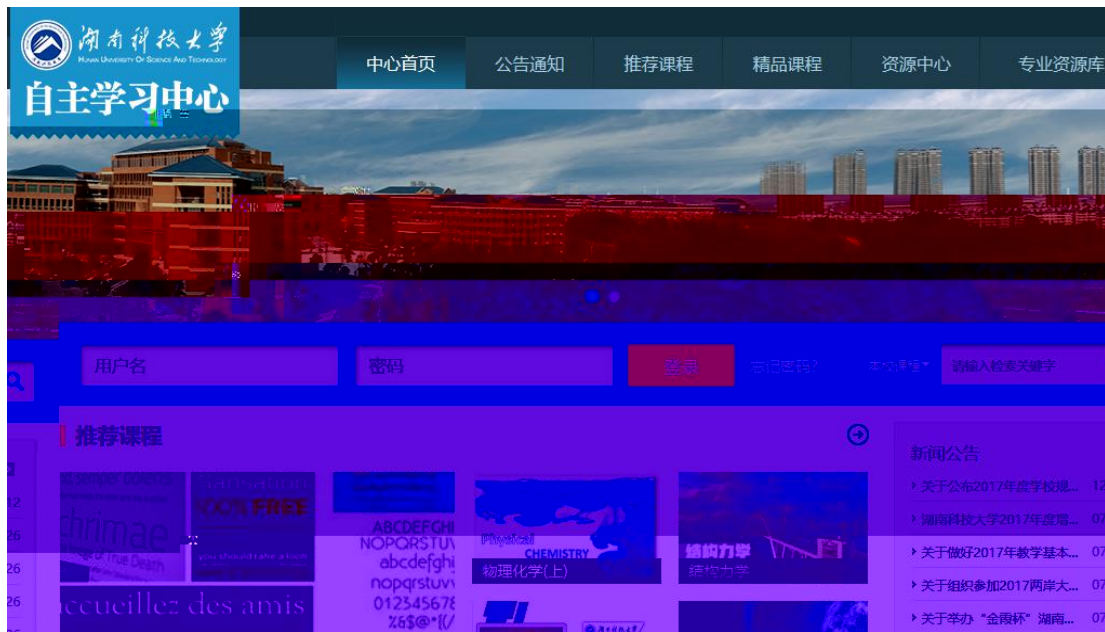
湖南科技大学
HUNAN UNIVERSITY OF SCIENCE AND TECHNOLOGY
自主学习中心

中心首页
公告通知
推荐课程
精品课程
资源中心
专业资源库

用户名
密码
登录
忘记密码?
本站课程
请输入检索关键字

推荐课程

ABCDEFGHI
NOPQRSTUV
abcdefghi
nopqrstuvw
012345678
%&$@*[(/
Physical
CHEMISTRY
物理化学(上)
结构力学
结构力学
ccueillez des amis
100% FREE
you should take a look

新闻公告
关于公布2017年度学校规...
湖南科技大学2017年度雷...
关于做好2017年教学基本...
关于组织参加2017两岸大...
关于举办"金霞杯"湖南...
12
26
26
26
12
07
07
07
07